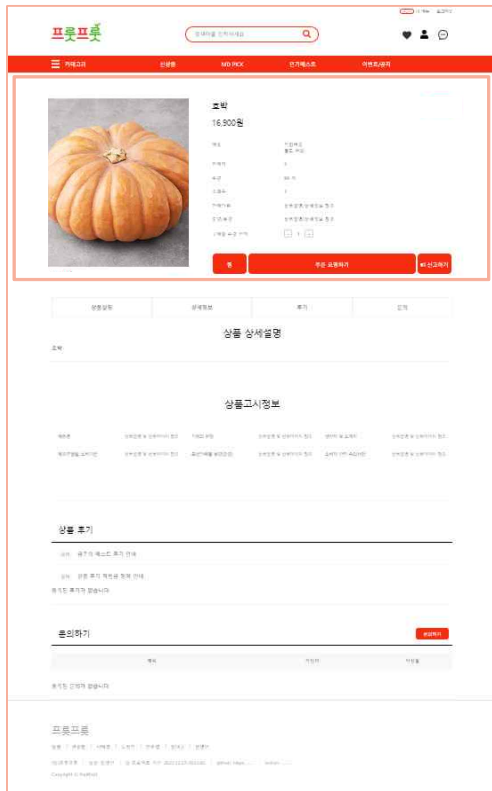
프룻프룻

검색어를 입력하세요

카테고리 신상품 MD PICK 인기체스트 이벤트/공지

호박
16,900원

찜 주문 요청하기 신고하기

상품설명 상세정보 후기 문의

상품 상세설명

호박

상품고시정보

상품 후기

품질이 좋습니다

문의하기

문의하기

프룻프룻

Copyright © FruitFruit